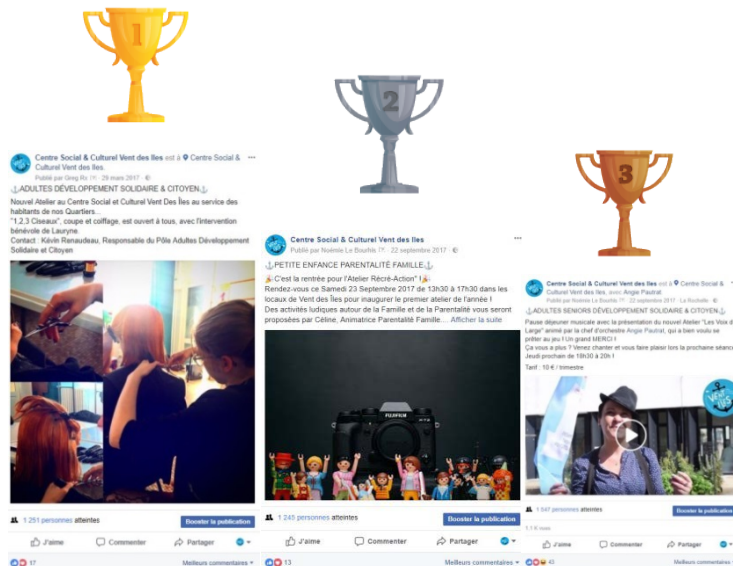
1

2

3

Centre Social & Culturel Vent des Iles est à Centre Social & Culturel Vent des Iles.
Publié par Greg Rx · 29 mars 2017 ·

⚓ADULTES DÉVELOPPEMENT SOLIDAIRE & CITOYEN⚓
Nouvel Atelier au Centre Social et Culturel Vent Des Îles au service des habitants de nos Quartiers...
"1,2,3 Ciseaux", coupe et coiffage, est ouvert à tous, avec l'intervention bénévole de Lauryne.
Contact : Kévin Renaudeau, Responsable du Pôle Adultes Développement Solidaire et Citoyen

1 251 personnes atteintes
Booster la publication
J'aime Commenter Partager
17
Meilleurs commentaires

Centre Social & Culturel Vent des Iles
Publié par Noémie Le Bouhis · 22 septembre 2017 ·

⚓PETITE ENFANCE PARENTALITÉ FAMILLE⚓
C'est la rentrée pour l'Atelier Récré-Action" !
Rendez-vous ce Samedi 23 Septembre 2017 de 13h30 à 17h30 dans les locaux de Vent des Îles pour inaugurer le premier atelier de l'année !
Des activités ludiques autour de la Famille et de la Parentalité vous seront proposées par Céline, Animatrice Parentalité Famille.... Afficher la suite

FUJIFILM

1 245 personnes atteintes
Booster la publication
J'aime Commenter Partager
13
Meilleurs commentaires

Centre Social & Culturel Vent des Iles est à Centre Social & Culturel Vent des Iles, avec Angie Pautrat.
Publié par Noémie Le Bouhis · 22 septembre 2017 · La Rochelle ·

⚓ADULTES SENIORS DÉVELOPPEMENT SOLIDAIRE & CITOYEN⚓
Pause déjeuner musicale avec la présentation du nouvel Atelier "Les Voix d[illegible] Large" animé par la chef d'orchestre Angie Pautrat, qui a bien voulu se prêter au jeu ! Un grand MERCI !
Ça vous a plu ? Venez chanter et vous faire plaisir lors la prochaine séanc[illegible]
Jeudi prochain de 19h30 à 20h !
Tarif : 10 € / trimestre

1 047 personnes atteintes
Booster la publication
1,1 K vues
J'aime Commenter Partager
43
Meilleurs commentaires